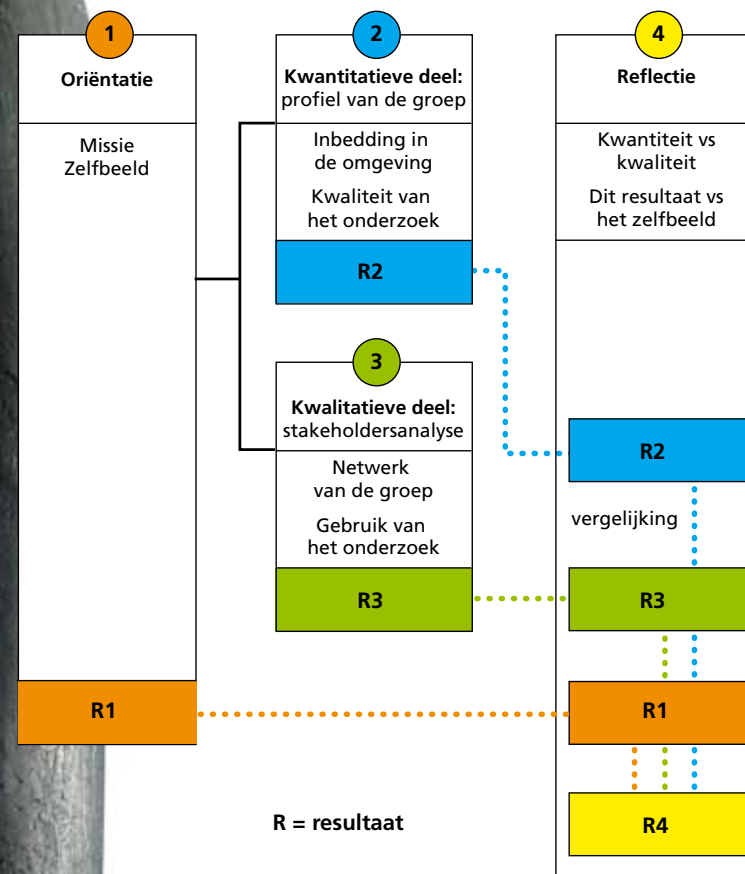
1
Oriëntatie

Missie
Zelfbeeld

R1

2
Kwantitatieve deel: profiel van de groep

Inbedding in de omgeving

Kwaliteit van het onderzoek

R2

3
Kwalitatieve deel: stakeholdersanalyse

Netwerk van de groep

Gebruik van het onderzoek

R3

4
Reflectie

Kwantiteit vs kwaliteit

Dit resultaat vs het zelfbeeld

R2

vergelijking

R3

R1

R4

R = resultaat